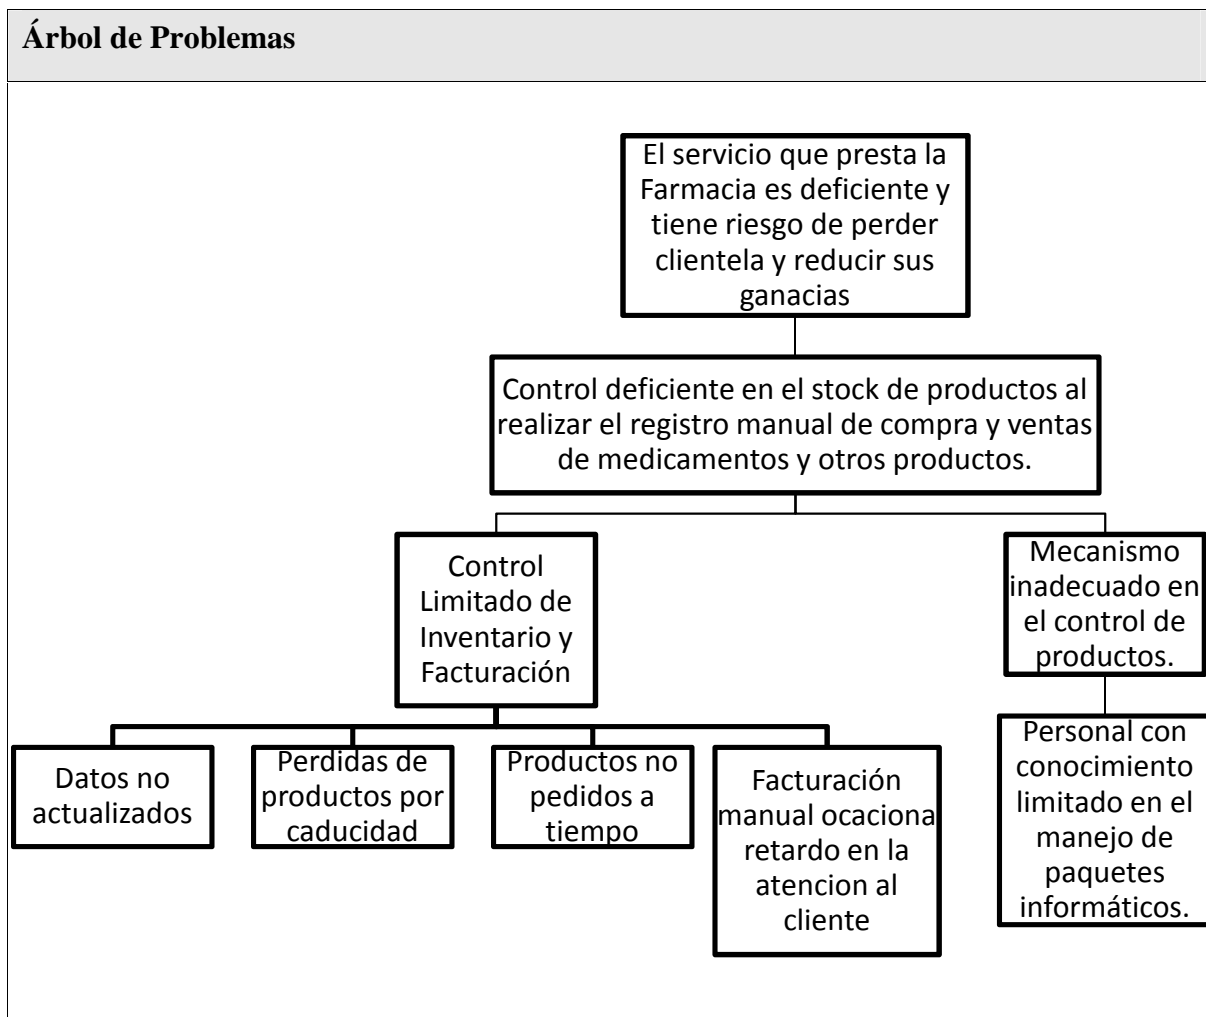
Árbol de Problemas

El servicio que presta la Farmacia es deficiente y tiene riesgo de perder clientela y reducir sus ganacias

Control deficiente en el stock de productos al realizar el registro manual de compra y ventas de medicamentos y otros productos.

Control Limitado de Inventario y Facturación

Mecanismo inadecuado en el control de productos.

Datos no actualizados

Perdidas de productos por caducidad

Productos no pedidos a tiempo

Facturación manual ocaciona retardo en la atencion al cliente

Personal con conocimiento limitado en el manejo de paquetes informáticos.